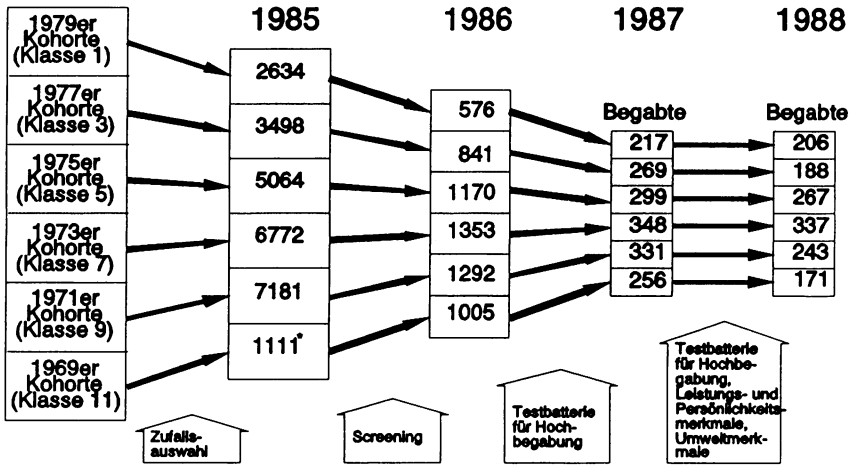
1979er Kohorte (Klasse 1)

1977er Kohorte (Klasse 3)

1975er Kohorte (Klasse 5)

1973er Kohorte (Klasse 7)

1971er Kohorte (Klasse 9)

1969er Kohorte (Klasse 11)

1985

2634
3498
5064
6772
7181
1111*

1986

576
841
1170
1353
1292
1005

1987

Begabte

217
269
299
348
331
256

1988

Begabte

206
188
267
337
243
171

Zufallsauswahl

Screening

Testbatterie für Hochbegabung

Testbatterie für Hochbegabung, Leistungs- und Persönlichkeitsmerkmale, Umweltmerkmale